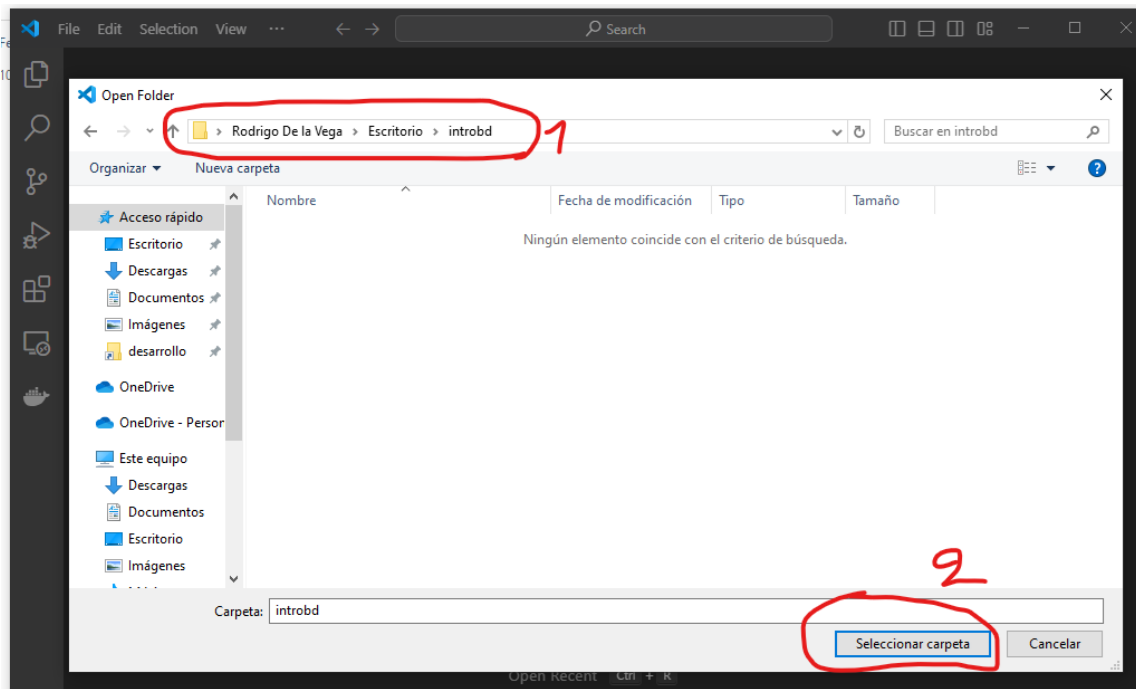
File Edit Selection View ··· Search

Open Folder

Rodrigo De la Vega › Escritorio › introbd 1

Buscar en introbd

Organizar ▾ Nueva carpeta

Acceso rápido
Escritorio
Descargas
Documentos
Imágenes
desarrollo
OneDrive
OneDrive - Persor
Este equipo
Descargas
Documentos
Escritorio
Imágenes

| Nombre | Fecha de modificación | Tipo | Tamaño |
|---|---|---|---|

Ningún elemento coincide con el criterio de búsqueda.

2

Carpeta: introbd

Seleccionar carpeta Cancelar

Open Recent Ctrl + R